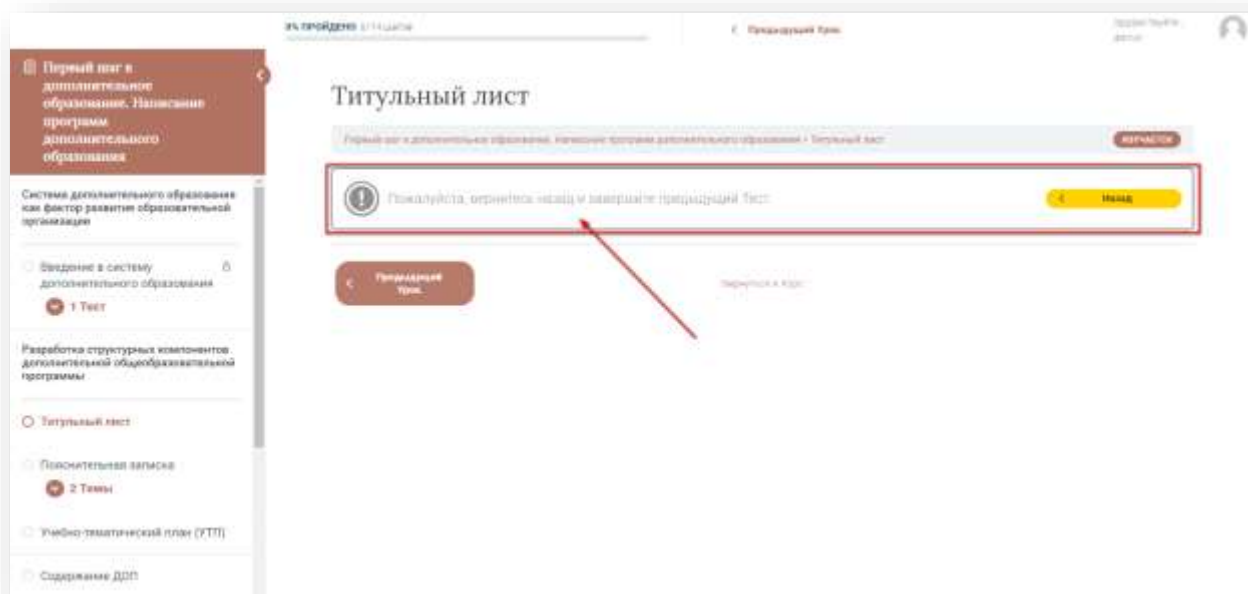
% ПРОЙДЕНО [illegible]

< Предыдущий Урок

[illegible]

Первый шаг в дополнительное образование. Написание программ дополнительного образования

Система дополнительного образования как фактор развития образовательной организации

Введение в систему дополнительного образования

1 Тест

Разработка структурных компонентов дополнительной общеобразовательной программы

Титульный лист

Пояснительная записка

2 Темы

Учебно-тематический план (УТП)

Содержание ДОП

Титульный лист

Первый шаг в дополнительное образование. Написание программ дополнительного образования › Титульный лист

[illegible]

Пожалуйста, вернитесь назад и завершите предыдущий Тест.

Назад

Предыдущий Урок

Вернуться к Курс